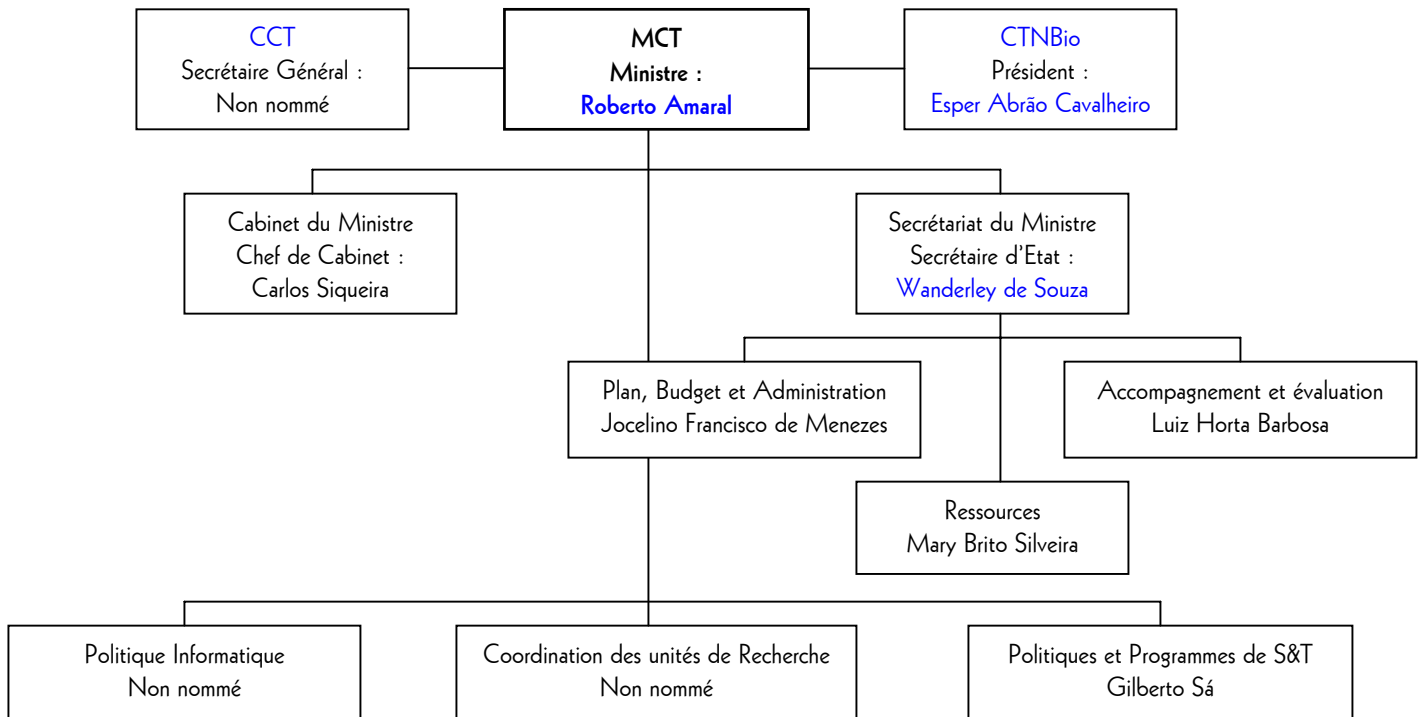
CCT
Secrétaire Général :
Non nommé

MCT
Ministre :
Roberto Amaral

CTNBio
Président :
Esper Abrão Cavalheiro

Cabinet du Ministre
Chef de Cabinet :
Carlos Siqueira

Secrétariat du Ministre
Secrétaire d'Etat :
Wanderley de Souza

Plan, Budget et Administration
Jocelino Francisco de Menezes

Accompagnement et évaluation
Luiz Horta Barbosa

Ressources
Mary Brito Silveira

Politique Informatique
Non nommé

Coordination des unités de Recherche
Non nommé

Politiques et Programmes de S&T
Gilberto Sá